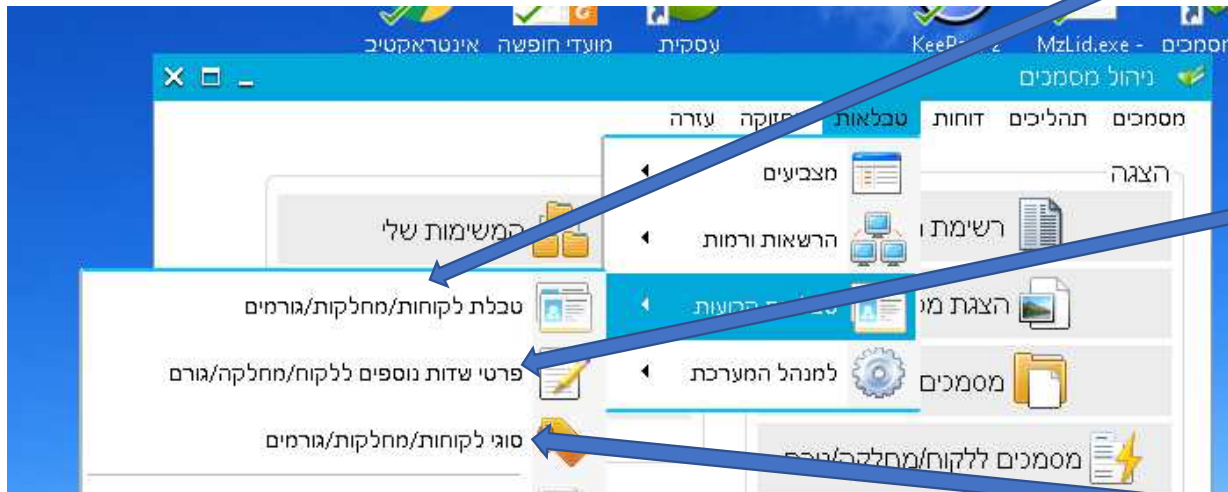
אינטראקטיב מועדי חופשה עסקית KeeP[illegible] MzLid.exe - מסמכים

ניהול מסמכים

מסמכים תהליכים דוחות טבלאות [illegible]זוקה עזרה

הצגה

מצביעים

הרשאות ורמות

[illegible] הרשאות

למנהל המערכת

רשימת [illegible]

הצגת מ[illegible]

מסמכים

המשימות שלי

טבלת לקוחות/מחלקות/גורמים

פרטי שדות נוספים ללקוח/מחלקה/גורם

סוגי לקוחות/מחלקות/גורמים

מסמכים ללקוח/מחלקה/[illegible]